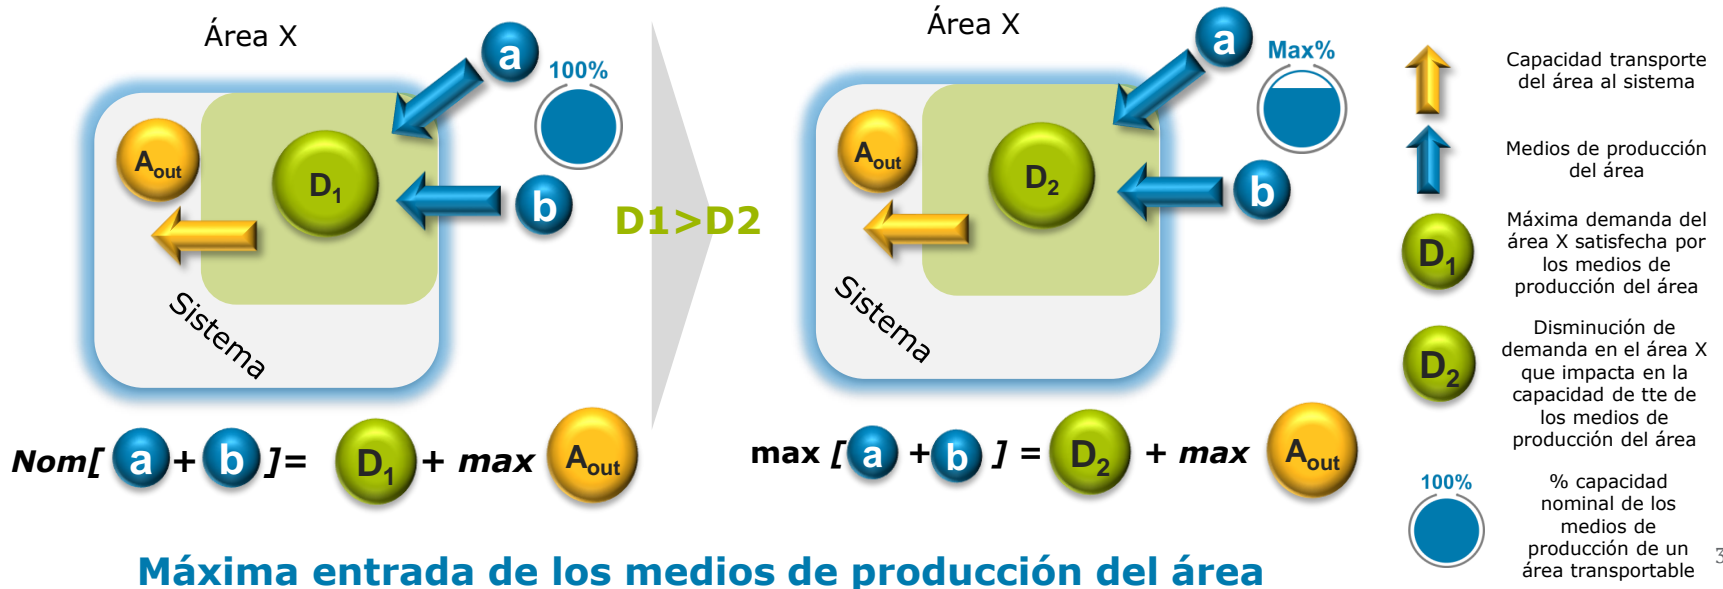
Área X

a

100%

$A_{out}$

$D_1$

b

Sistema

$Nom[$ a + b $]=$ $D_1$ + max $A_{out}$

D1>D2

Área X

a

Max%

$A_{out}$

$D_2$

b

Sistema

max [ a + b ] = $D_2$ + max $A_{out}$

Capacidad transporte del área al sistema

Medios de producción del área

$D_1$ Máxima demanda del área X satisfecha por los medios de producción del área

$D_2$ Disminución de demanda en el área X que impacta en la capacidad de tte de los medios de producción del área

100% % capacidad nominal de los medios de producción de un área transportable

Máxima entrada de los medios de producción del área

3